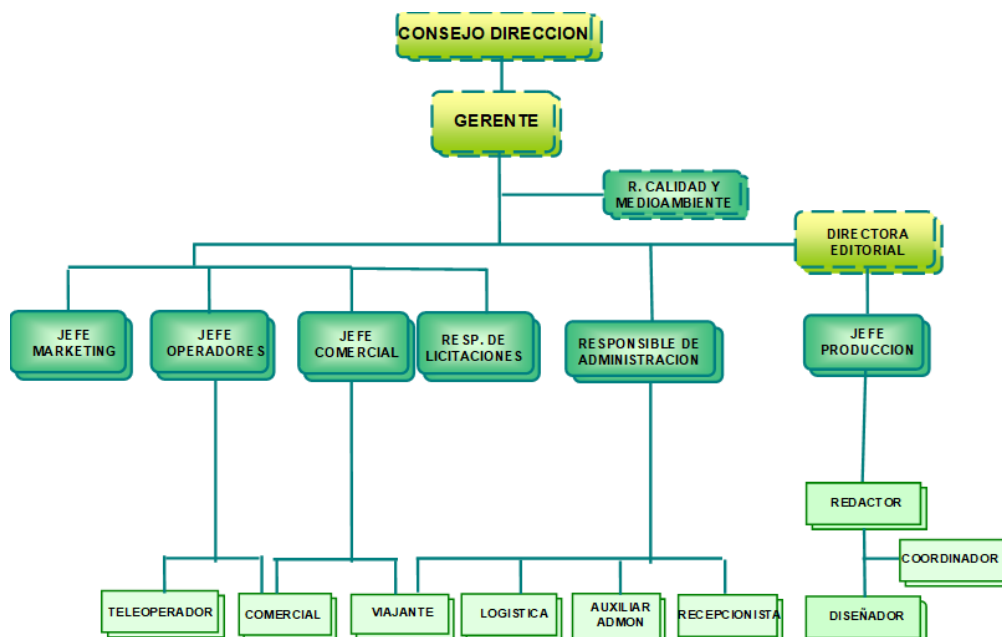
CONSEJO DIRECCION

GERENTE

R. CALIDAD Y MEDIOAMBIENTE

DIRECTORA EDITORIAL

JEFE MARKETING

JEFE OPERADORES

JEFE COMERCIAL

RESP. DE LICITACIONES

RESPONSIBLE DE ADMINISTRACION

JEFE PRODUCCION

REDACTOR

COORDINADOR

TELEOPERADOR

COMERCIAL

VIAJANTE

LOGISTICA

AUXILIAR ADMON

RECEPCIONISTA

DISEÑADOR